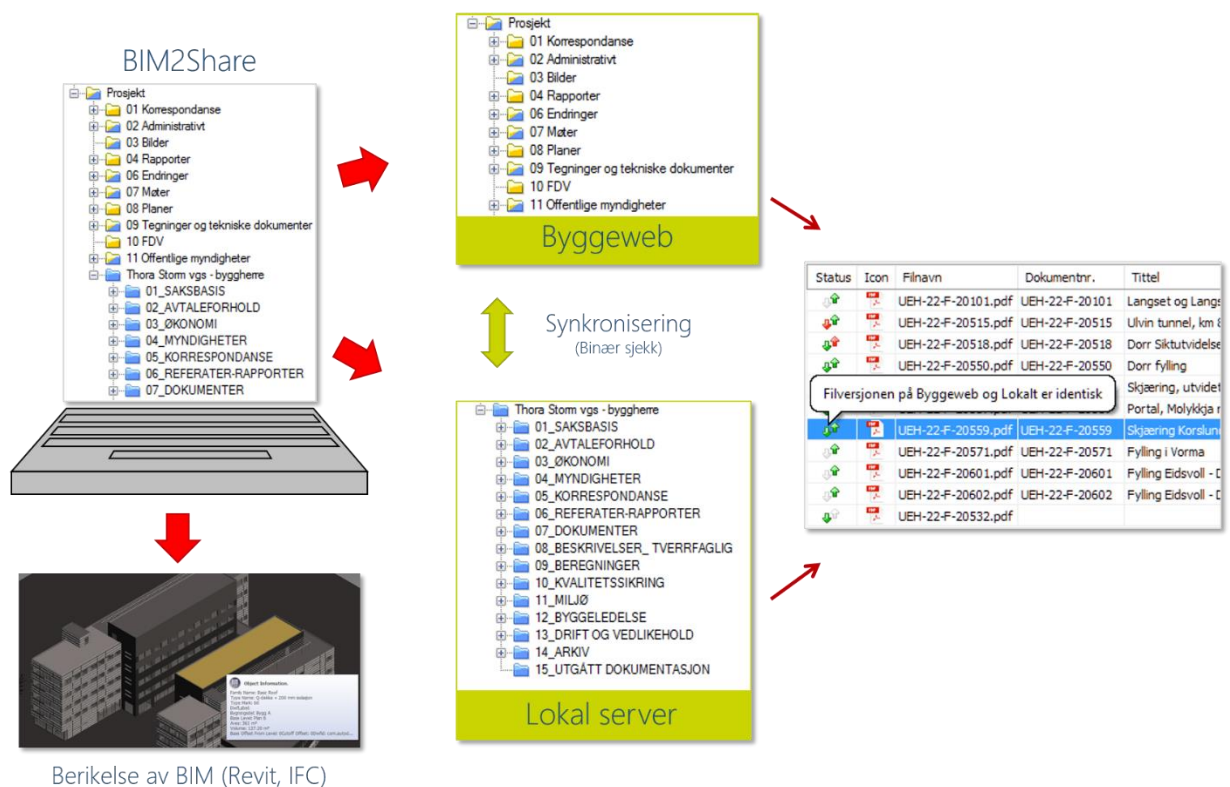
BIM2Share

Prosjekt
01 Korrespondanse
02 Administrativt
03 Bilder
04 Rapporter
06 Endringer
07 Møter
08 Planer
09 Tegninger og tekniske dokumenter
10 FDV
11 Offentlige myndigheter
Thora Storm vgs - byggherre
01_SAKSBASIS
02_AVTALEFORHOLD
03_ØKONOMI
04_MYNDIGHETER
05_KORRESPONDANSE
06_REFERATER-RAPPORTER
07_DOKUMENTER

Object Information
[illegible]

Berikelse av BIM (Revit, IFC)

Prosjekt
01 Korrespondanse
02 Administrativt
03 Bilder
04 Rapporter
06 Endringer
07 Møter
08 Planer
09 Tegninger og tekniske dokumenter
10 FDV
11 Offentlige myndigheter

Byggeweb

Synkronisering
(Binær sjekk)

Thora Storm vgs - byggherre
01_SAKSBASIS
02_AVTALEFORHOLD
03_ØKONOMI
04_MYNDIGHETER
05_KORRESPONDANSE
06_REFERATER-RAPPORTER
07_DOKUMENTER
08_BESKRIVELSER_ TVERRFAGLIG
09_BEREGNINGER
10_KVALITETSSIKRING
11_MILJØ
12_BYGGELEDELSE
13_DRIFT OG VEDLIKEHOLD
14_ARKIV
15_UTGÅTT DOKUMENTASJON

Lokal server

| Status | Icon | Filnavn | Dokumentnr. | Tittel |
|---|---|---|---|---|
| | | UEH-22-F-20101.pdf | UEH-22-F-20101 | Langset og Langs |
| | | UEH-22-F-20515.pdf | UEH-22-F-20515 | Ulvin tunnel, km 8 |
| | | UEH-22-F-20518.pdf | UEH-22-F-20518 | Dorr Siktutvidelse |
| | | UEH-22-F-20550.pdf | UEH-22-F-20550 | Dorr fylling |
| | | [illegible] | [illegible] | Skjæring, utvidet |
| | | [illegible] | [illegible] | Portal, Molykkja r |
| | | UEH-22-F-20559.pdf | UEH-22-F-20559 | Skjæring Korslund |
| | | UEH-22-F-20571.pdf | UEH-22-F-20571 | Fylling i Vorma |
| | | UEH-22-F-20601.pdf | UEH-22-F-20601 | Fylling Eidsvoll - D |
| | | UEH-22-F-20602.pdf | UEH-22-F-20602 | Fylling Eidsvoll - D |
| | | UEH-22-F-20532.pdf | | |

Filversjonen på Byggeweb og Lokalt er identisk